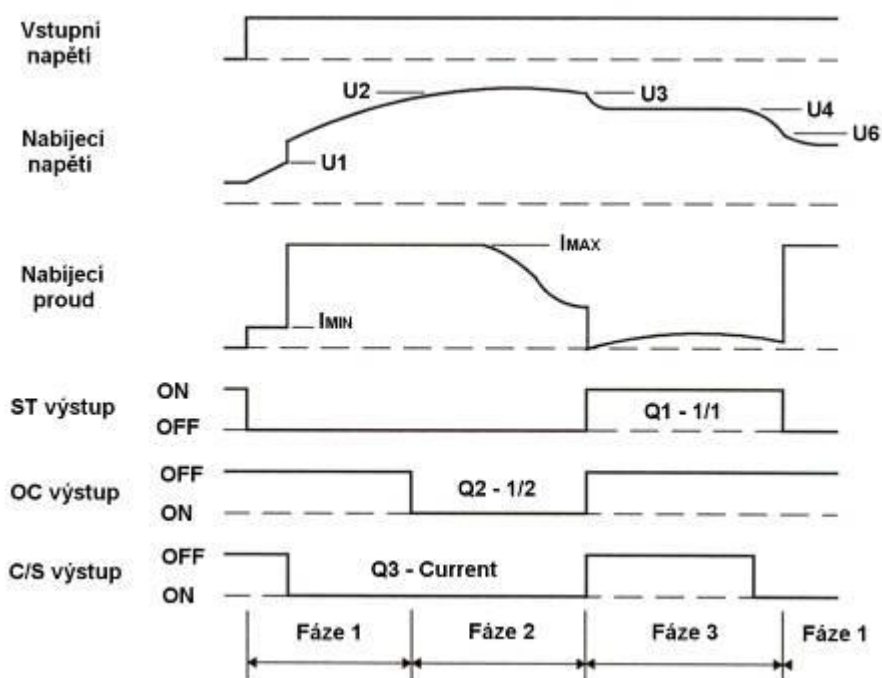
Vstupní napětí

U2

U3

U4

Nabíjecí napětí

U6

U1

IMAX

Nabíjecí proud

IMIN

ST výstup

ON

OFF

Q1 - 1/1

OC výstup

OFF

ON

Q2 - 1/2

C/S výstup

OFF

ON

Q3 - Current

Fáze 1

Fáze 2

Fáze 3

Fáze 1